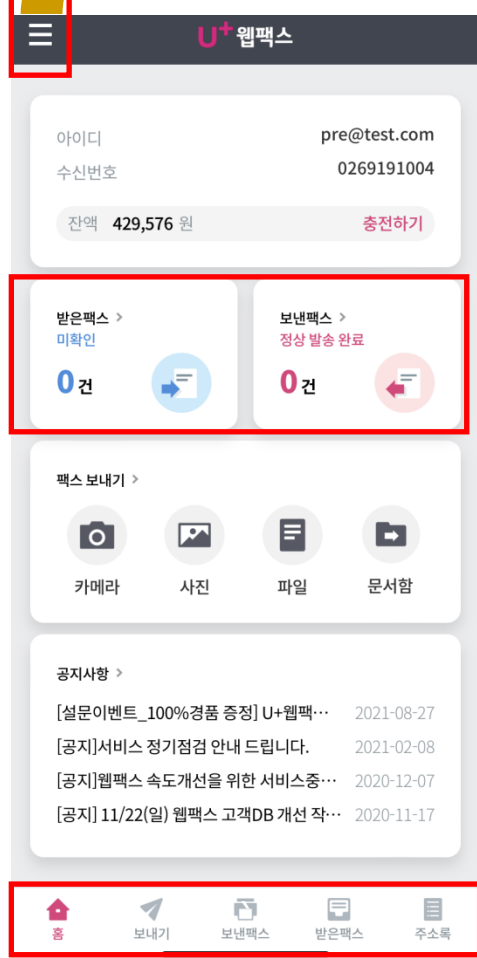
U+ 웹팩스

아이디 pre@test.com
수신번호 0269191004
잔액 429,576 원 충전하기

받은팩스 >
미확인
0 건

보낸팩스 >
정상 발송 완료
0 건

팩스 보내기 >
카메라
사진
파일
문서함

공지사항 >
[설문이벤트_100%경품 증정] U+웹팩… 2021-08-27
[공지]서비스 정기점검 안내 드립니다. 2021-02-08
[공지]웹팩스 속도개선을 위한 서비스중… 2020-12-07
[공지] 11/22(일) 웹팩스 고객DB 개선 작… 2020-11-17

홈
보내기
보낸팩스
받은팩스
주소록